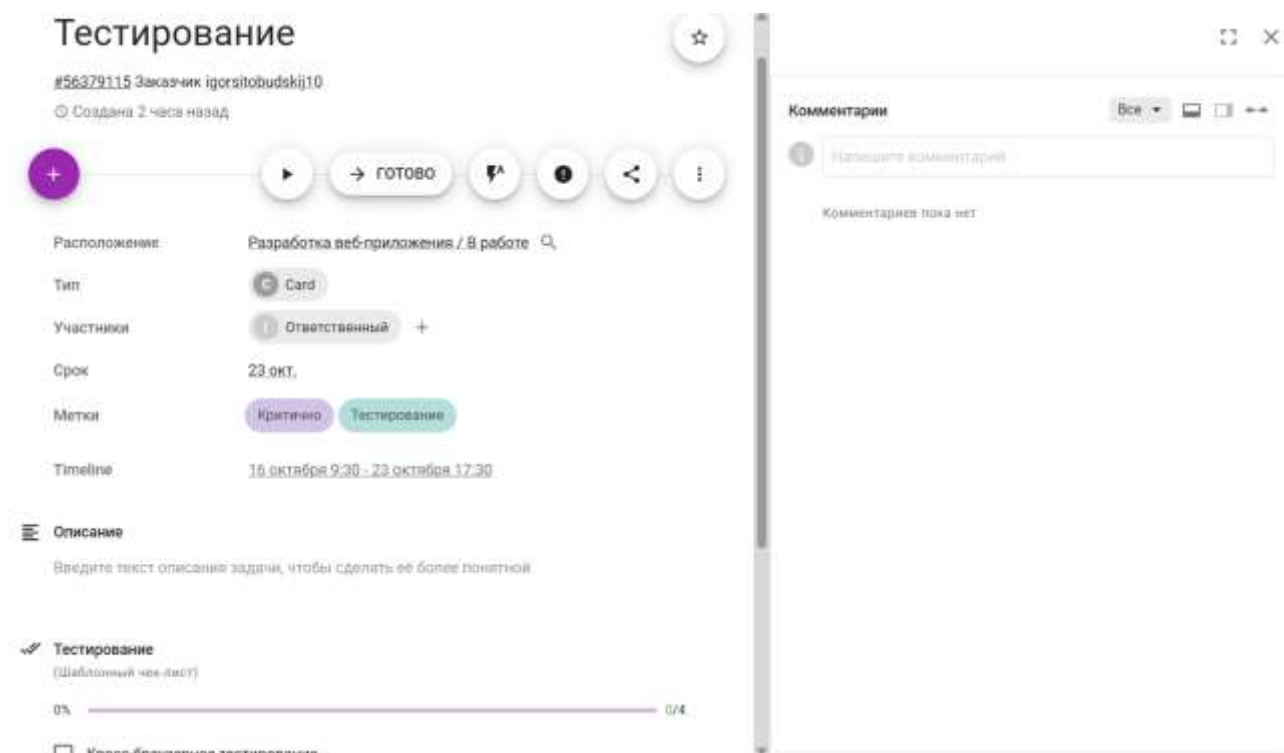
Тестирование

#56379115 Заказчик igorsitobudskij10

© Создана 2 часа назад

+

→ ГОТОВО

Расположение Разработка веб-приложения / В работе

Тип Card

Участники Ответственный +

Срок 23 окт.

Метки Критично Тестирование

Timeline 16 октября 9:30 - 23 октября 17:30

Описание

Введите текст описания задачи, чтобы сделать её более понятной

Тестирование

(Шаблонный чек-лист)

0% 0/4

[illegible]

Комментарии Все

Напишите комментарий

Комментариев пока нет